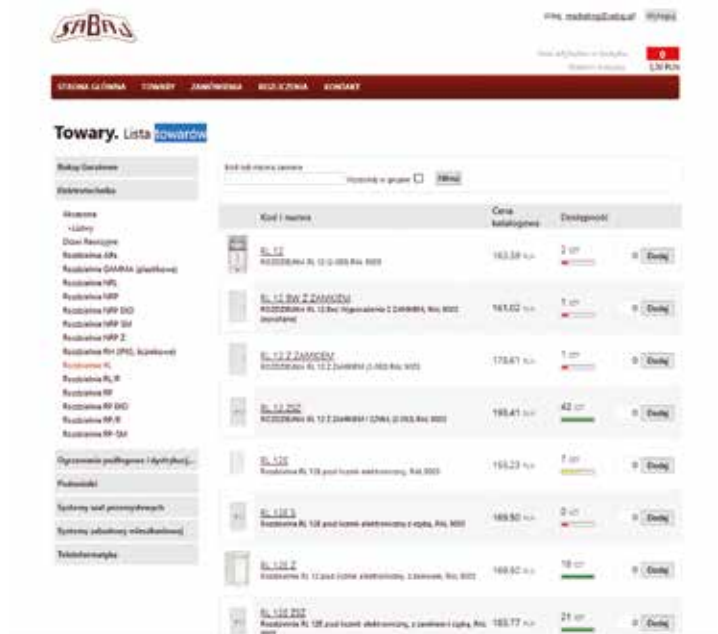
SABAJ

Firma: marketing@sabaj.pl Wyloguj

Ilość artykułów w koszyku: 0
Wartość koszyka: 0,00 PLN

STRONA GŁÓWNA TOWARY ZAMÓWIENIA ROZLICZENIA KONTAKT

Towary. Lista towarów

Rabaty Sezonowe
Elektrotechnika
Akcesoria
- Listwy
Drzwi Rewizyjne
Rozdzielnice ABs
Rozdzielnice GAMMA (plastikowe)
Rozdzielnice NRL
Rozdzielnice NRP
Rozdzielnice NRP EKO
Rozdzielnice NRP SM
Rozdzielnice NRP Z
Rozdzielnice RH (IP65, bizerkowe)
Rozdzielnice RL
Rozdzielnice RL/R
Rozdzielnice RP
Rozdzielnice RP EKO
Rozdzielnice RP/R
Rozdzielnice RP-SM
Ogrzewanie podłogowe i dystrybucja
Podzestaki
Systemy szaf przemysłowych
Systemy zabudowy mieszkaniowej
Teletechnologia

Kod lub nazwa towaru
Wyszukaj w grupie Filtruj

| | Kod i nazwa | Cena katalogowa | Dostępność | | |
|---|---|---|---|---|---|
| | RL 12 ROZDZIELNICA RL 12 (1-093) Ral. 9003 | 163,58 PLN | 2 szt | 0 | Dodaj |
| | RL 12 BW Z ZAMKIEM ROZDZIELNICA RL 12 Bez Wyposażenia Z ZAMKIEM, Ral. 9003 (transformat) | 161,02 PLN | 1 szt | 0 | Dodaj |
| | RL 12 Z ZAMKIEM ROZDZIELNICA RL 12 Z ZAMKIEM (1-093) Ral. 9003 | 178,41 PLN | 1 szt | 0 | Dodaj |
| | RL 12 ZSZ ROZDZIELNICA RL 12 Z ZAMKIEM I SZYNĄ (2-093) Ral. 9003 | 195,41 PLN | 42 szt | 0 | Dodaj |
| | RL 12E Rozdzielnica RL 12E pod licznik elektroniczny, Ral. 9003 | 155,23 PLN | 7 szt | 0 | Dodaj |
| | RL 12E S Rozdzielnica RL 12E pod licznik elektroniczny z szyną, Ral. 9003 | 169,50 PLN | 0 szt | 0 | Dodaj |
| | RL 12E Z Rozdzielnica RL 12 pod licznik elektroniczny, z zamkiem, Ral. 9003 | 169,60 PLN | 18 szt | 0 | Dodaj |
| | RL 12E ZSZ Rozdzielnica RL 12E pod licznik elektroniczny, z zamkiem i szyną, Ral. 9003 | 183,77 PLN | 21 szt | 0 | Dodaj |